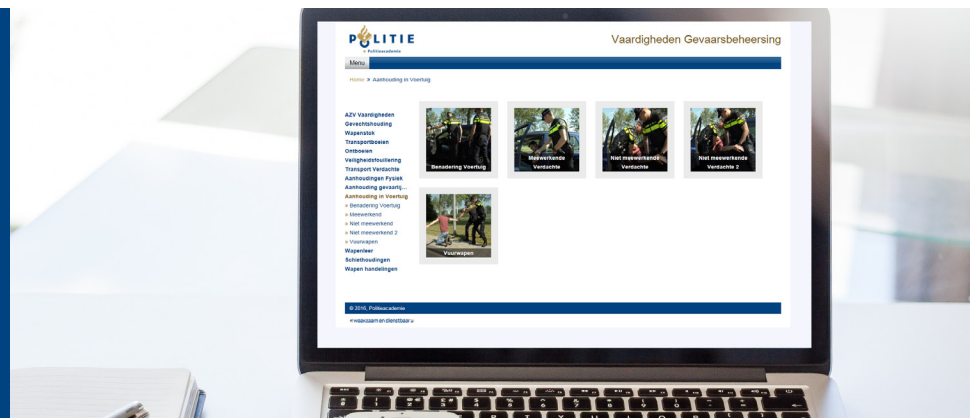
POLITIE
» Politieacademie

Vaardigheden Gevaarsbeheersing

Menu

Home » Aanhouding in Voertuig

AZV Vaardigheden
Gevechtshouding
Wapenstok
Transportboeien
Ontboeien
Veiligheidsfouillering
Transport Verdachte
Aanhoudingen Fysiek
Aanhouding gevaarlij...
Aanhouding in Voertuig
» Benadering Voertuig
» Meewerkend
» Niet meewerkend
» Niet meewerkend 2
» Vuurwapen
Wapenleer
Schiethoudingen
Wapen handelingen

Benadering Voertuig

Meewerkende Verdachte

Niet meewerkende Verdachte

Niet meewerkende Verdachte 2

Vuurwapen

© 2016, Politieacademie

«waakzaam en dienstbaar»